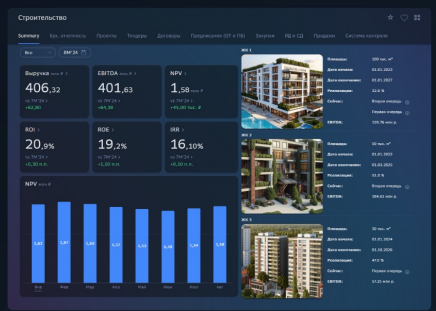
Строительство

Summary Бух. отчетность Проекты Тендеры Договоры Поддержание (ОТ и ПБ) Закупки ВД и СД Продажи Система контроля

Все 6М'24

Выручка млн ₽
406,32
vs ТМ'24 г.
+62,80

EBITDA млн ₽
401,63
vs ТМ'24 г.
+64,36

NPV млрд ₽
1,58 млн ₽
vs ТМ'24 г.
+45,00 тыс. ₽

ROI %
20,9%
vs ТМ'24 г.
+0,30 п.п.

ROE %
19,2%
vs ТМ'24 г.
+1,00 п.п.

IRR %
16,10%
vs ТМ'24 г.
+0,30 п.п.

NPV млн ₽

5,67 5,97 5,67 5,32 5,33 5,28 5,44 5,58

Янв Фев Мар Апр Май Июн Июл Авг

ЖК 1
Площадь: 580 тыс. м²
Дата начала: 01.01.2022
Дата окончания: 01.01.2027
Реализация: 22.0 %
Сейчас: Вторая очередь
Первая очередь
EBITDA: 105.76 млн ₽

ЖК 2
Площадь: 50 тыс. м²
Дата начала: 01.01.2021
Дата окончания: 31.12.2026
Реализация: 32.0 %
Сейчас: Вторая очередь
EBITDA: 104.61 млн ₽

ЖК 3
Площадь: 30 тыс. м²
Дата начала: 01.01.2024
Дата окончания: 31.12.2028
Реализация: 47.0 %
Сейчас: Первая очередь
EBITDA: 57.25 млн ₽